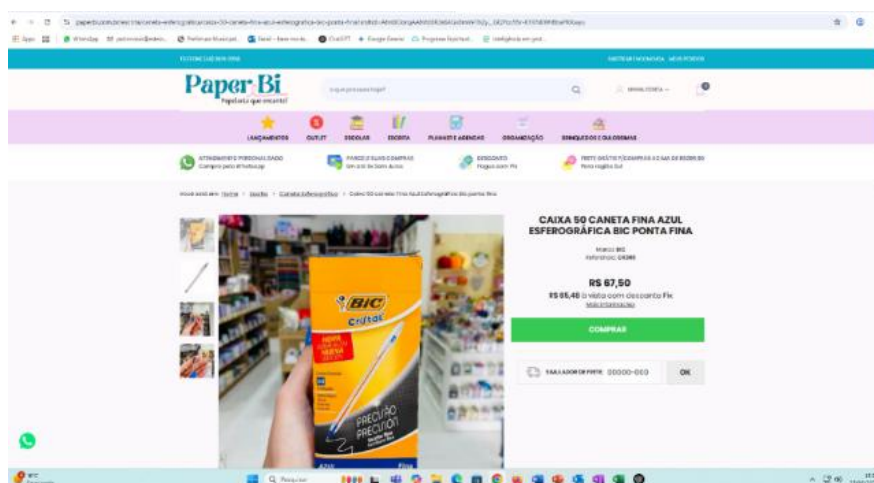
Paper Bi
Papelaria que encanta!

LANÇAMENTOS OUTLET ESCOLAR ESCRITA PLANNER E AGENDAS ORGANIZAÇÃO BRINQUEDOS E BRINCADEIRAS

ATENDIMENTO PERSONALIZADO
PARCELE SUAS COMPRAS
DESCONTO
FRETE GRÁTIS

Você está em: Home > Escrita > Caneta Esferográfica > Caixa 50 Caneta Fina Azul Esferográfica Bic ponta fina

CAIXA 50 CANETA FINA AZUL ESFEROGRÁFICA BIC PONTA FINA

Marca: BIC
Referência: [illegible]

R$ 67,50
R$ 65,48 à vista com desconto Pix
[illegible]

COMPRAR

SIMULADOR DE FRETE 00000-000 OK

BIC
Cristal
PRECISÃO
PRECISION